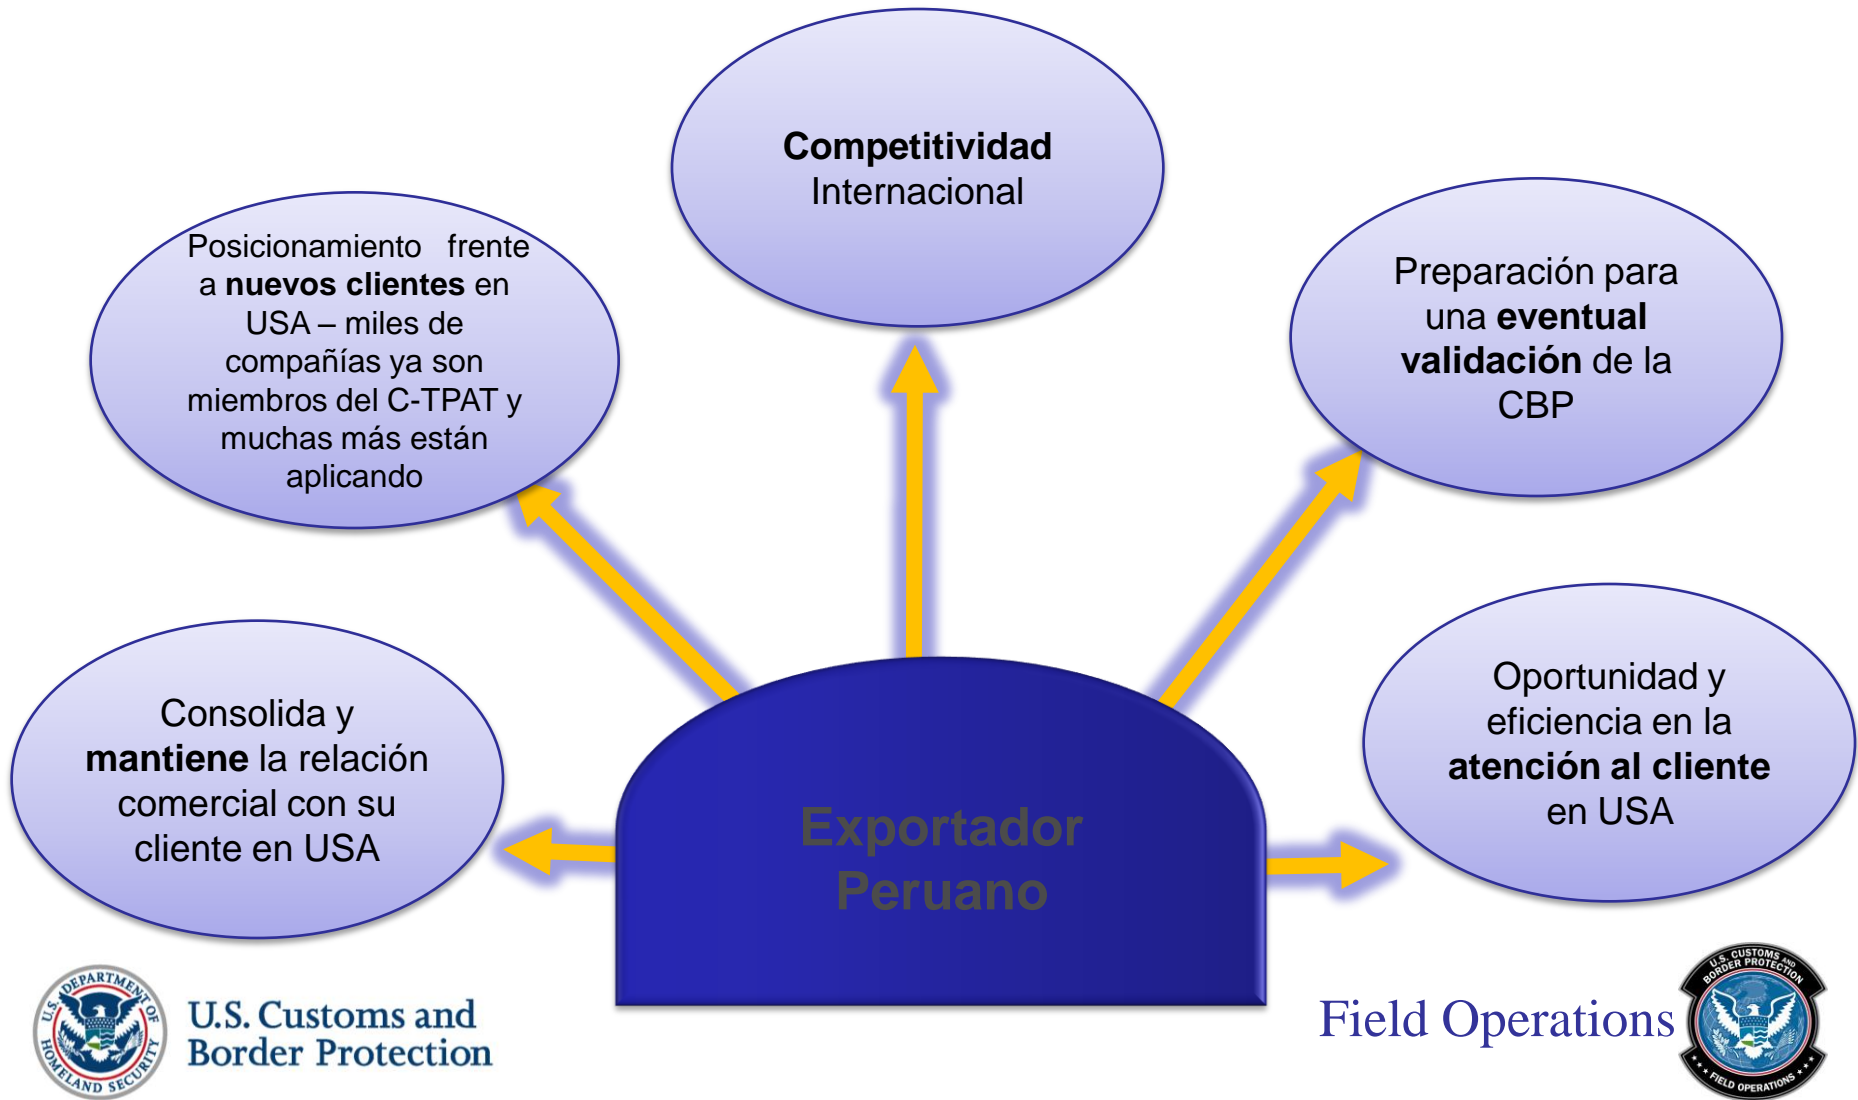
Competitividad Internacional

Posicionamiento frente a nuevos clientes en USA – miles de compañías ya son miembros del C-TPAT y muchas más están aplicando

Preparación para una eventual validación de la CBP

Consolida y mantiene la relación comercial con su cliente en USA

Exportador Peruano

Oportunidad y eficiencia en la atención al cliente en USA

U.S. DEPARTMENT OF HOMELAND SECURITY

U.S. Customs and Border Protection

Field Operations

U.S. CUSTOMS AND BORDER PROTECTION

FIELD OPERATIONS